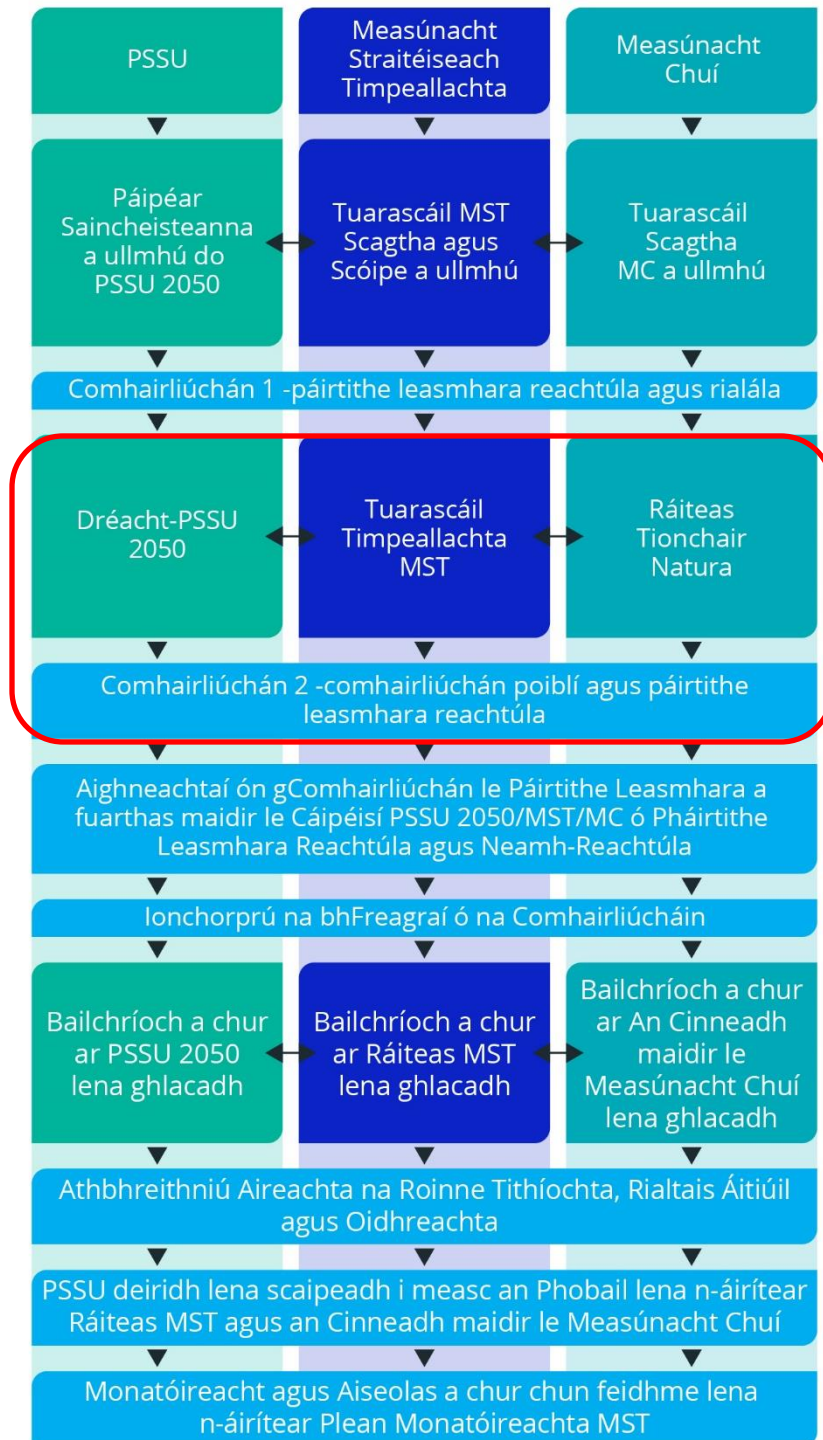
PSSU

Measúnacht Straitéiseach Timpeallachta

Measúnacht Chuí

Páipéar Saincheisteanna a ullmhú do PSSU 2050

Tuarascáil MST Scagtha agus Scóipe a ullmhú

Tuarascáil Scagtha MC a ullmhú

Comhairliúchán 1 -páirtithe leasmhara reachtúla agus rialála

Dréacht-PSSU 2050

Tuarascáil Timpeallachta MST

Ráiteas Tionchair Natura

Comhairliúchán 2 -comhairliúchán poiblí agus páirtithe leasmhara reachtúla

Aighneachtaí ón gComhairliúchán le Páirtithe Leasmhara a fuarthas maidir le Cáipéisí PSSU 2050/MST/MC ó Pháirtithe Leasmhara Reachtúla agus Neamh-Reachtúla

Ionchorprú na bhFreagraí ó na Comhairliúcháin

Bailchríoch a chur ar PSSU 2050 lena ghlacadh

Bailchríoch a chur ar Ráiteas MST lena ghlacadh

Bailchríoch a chur ar An Cinneadh maidir le Measúnacht Chuí lena ghlacadh

Athbhreithniú Aireachta na Roinne Tithíochta, Rialtais Áitiúil agus Oidhreachta

PSSU deiridh lena scaipeadh i measc an Phobail lena n-áirítear Ráiteas MST agus an Cinneadh maidir le Measúnacht Chuí

Monatóireacht agus Aiseolas a chur chun feidhme lena n-áirítear Plean Monatóireachta MST